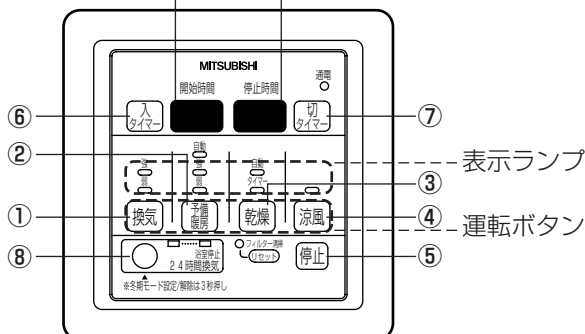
MITSUBISHI

開始時間

停止時間

通電

⑥ 入 タイマー

切 タイマー ⑦

② 自動

強

弱

自動 タイマー

表示ランプ

③

① 換気

予備 暖房

乾燥

涼風

④ 運転ボタン

⑧ 24時間換気

フィルター清掃 リセット

停止 ⑤

※冬期モード設定/解除は3秒押し